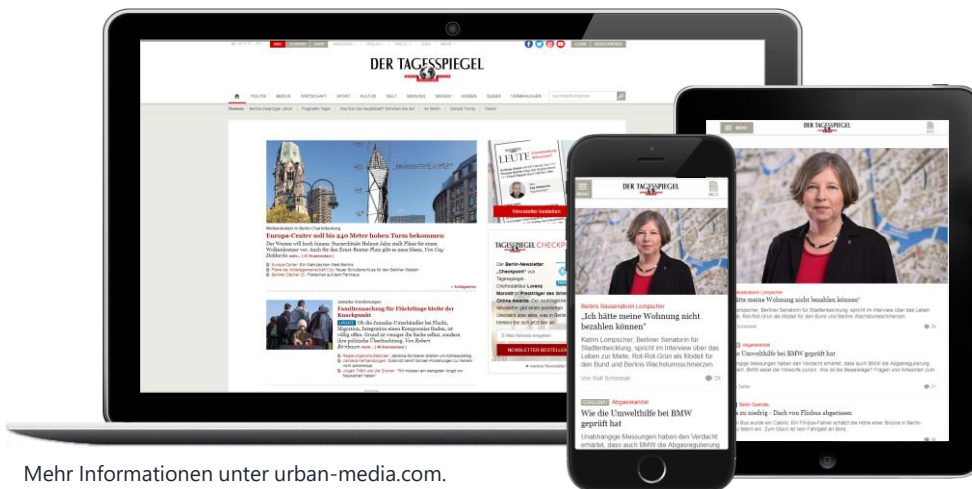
DER TAGESSPIEGEL

POLITIK BERLIN WIRTSCHAFT SPORT KULTUR WELT MEINUNG MEDIEN WISSEN QUEER VERBRAUCHER

Europa-Center soll bis 240 Meter hohen Turm bekommen

Familiennachzug für Flüchtlinge bleibt der Knackpunkt

LEUTE

Newsletter bestellen

TAGESSPIEGEL CHECKPOINT

NEWSLETTER BESTELLEN

DER TAGESSPIEGEL

Berlins Bausenatorin Lompscher

„Ich hätte meine Wohnung nicht bezahlen können"

Katrin Lompscher, Berliner Senatorin für Stadtentwicklung, spricht im Interview über das Leben zur Miete, Rot-Rot-Grün als Modell für den Bund und Berlins Wachstumsschmerzen.

Von Ralf Schönball

Abgaswerte

Wie die Umwelthilfe bei BMW geprüft hat

Unabhängige Messungen haben den Verdacht erhärtet, dass auch BMW die Abgasregulierung

DER TAGESSPIEGEL

„Ich hätte meine Wohnung nicht bezahlen können"

Wie die Umwelthilfe bei BMW geprüft hat

Mehr Informationen unter urban-media.com.